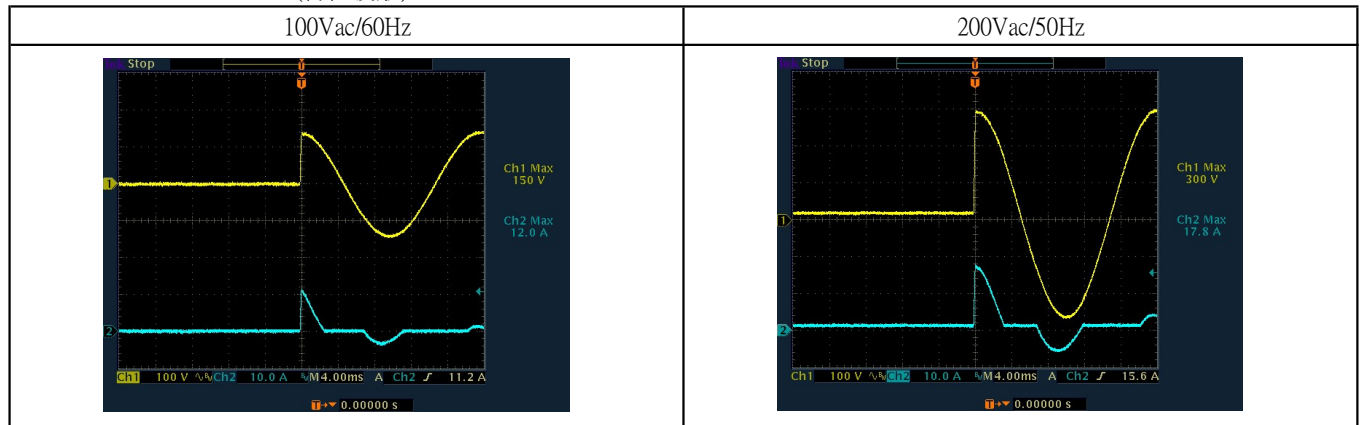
| 100Vac/60Hz | 200Vac/50Hz |
|---|---|
| Stop<br>T<br>1<br>2<br>Ch1 Max 150 V<br>Ch2 Max 12.0 A<br>Ch1 100 V Ch2 10.0 A M4.00ms A Ch2 ∫ 11.2 A<br>T 0.00000 s | Stop<br>T<br>1<br>2<br>Ch1 Max 300 V<br>Ch2 Max 17.8 A<br>Ch1 100 V Ch2 10.0 A M4.00ms A Ch2 ∫ 15.6 A<br>T 0.00000 s |